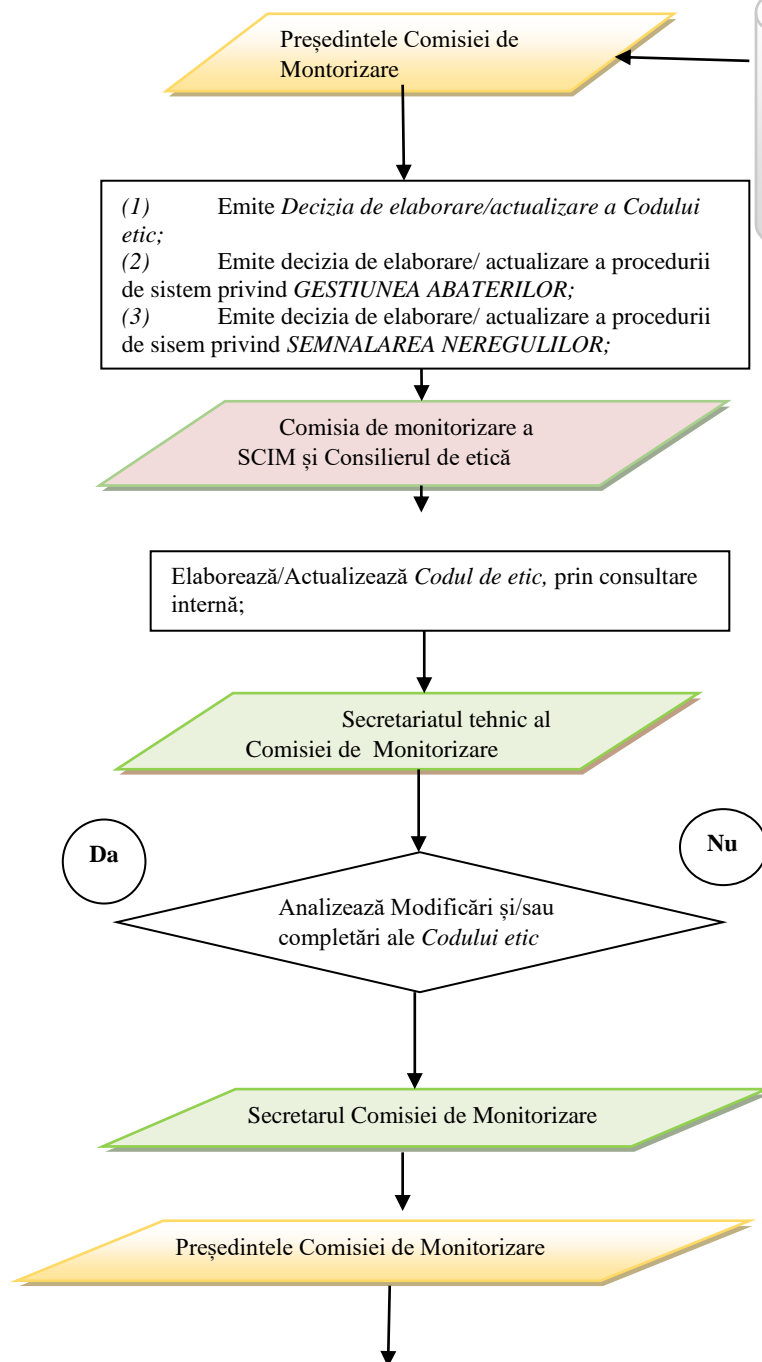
Președintele Comisiei de Montorizare

(1) Emite *Decizia de elaborare/actualizare a Codului etic;*
(2) Emite decizia de elaborare/ actualizare a procedurii de sistem privind *GESTIUNEA ABATERILOR;*
(3) Emite decizia de elaborare/ actualizare a procedurii de sisem privind *SEMNALAREA NEREGULILOR;*

Comisia de monitorizare a SCIM și Consilierul de etică

Elaborează/Actualizează *Codul de etic,* prin consultare internă;

Secretariatul tehnic al Comisiei de Monitorizare

Da

Nu

Analizează Modificări și/sau completări ale *Codului etic*

Secretarul Comisiei de Monitorizare

Președintele Comisiei de Monitorizare